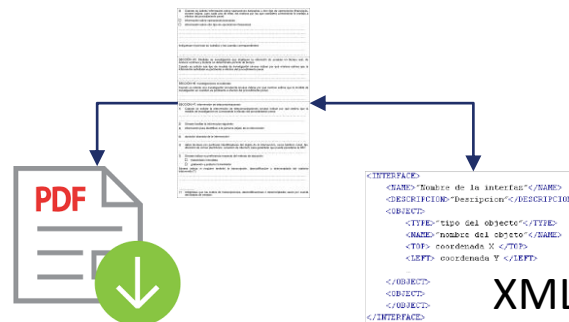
PDF

<INTERFACE>
<NAME>"Nombre de la interfaz"</NAME>
<DESCRIPCION>"Descripcion"</DESCRIPCION>
<OBJECT>
<TYPE>"tipo del objecto"</TYPE>
<NAME>"nombre del objeto"</NAME>
<TOP> coordenada X </TOP>
<LEFT> coordenada Y </LEFT>
.
</OBJECT>
<OBJECT>
</OBJECT>
</INTERFACE>

XML